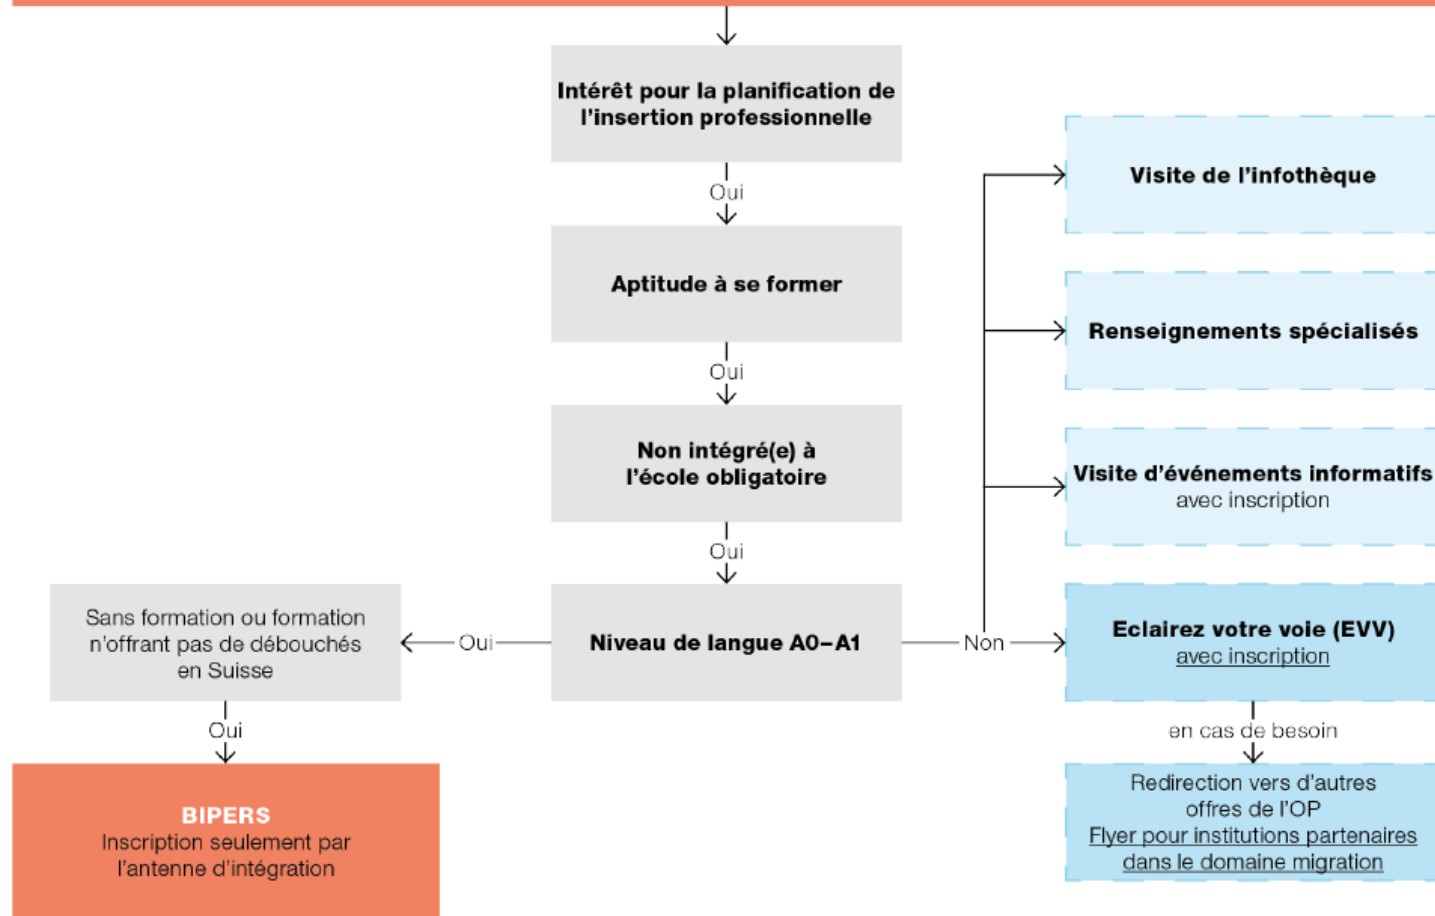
Intérêt pour la planification de l'insertion professionnelle

Oui

Aptitude à se former

Oui

Non intégré(e) à l'école obligatoire

Oui

Niveau de langue A0–A1

Oui

Sans formation ou formation n'offrant pas de débouchés en Suisse

Oui

BIPERS
Inscription seulement par l'antenne d'intégration

Non

Visite de l'infothèque

Renseignements spécialisés

Visite d'événements informatifs
avec inscription

Eclairez votre voie (EVV)
avec inscription

en cas de besoin

Redirection vers d'autres offres de l'OP
Flyer pour institutions partenaires dans le domaine migration